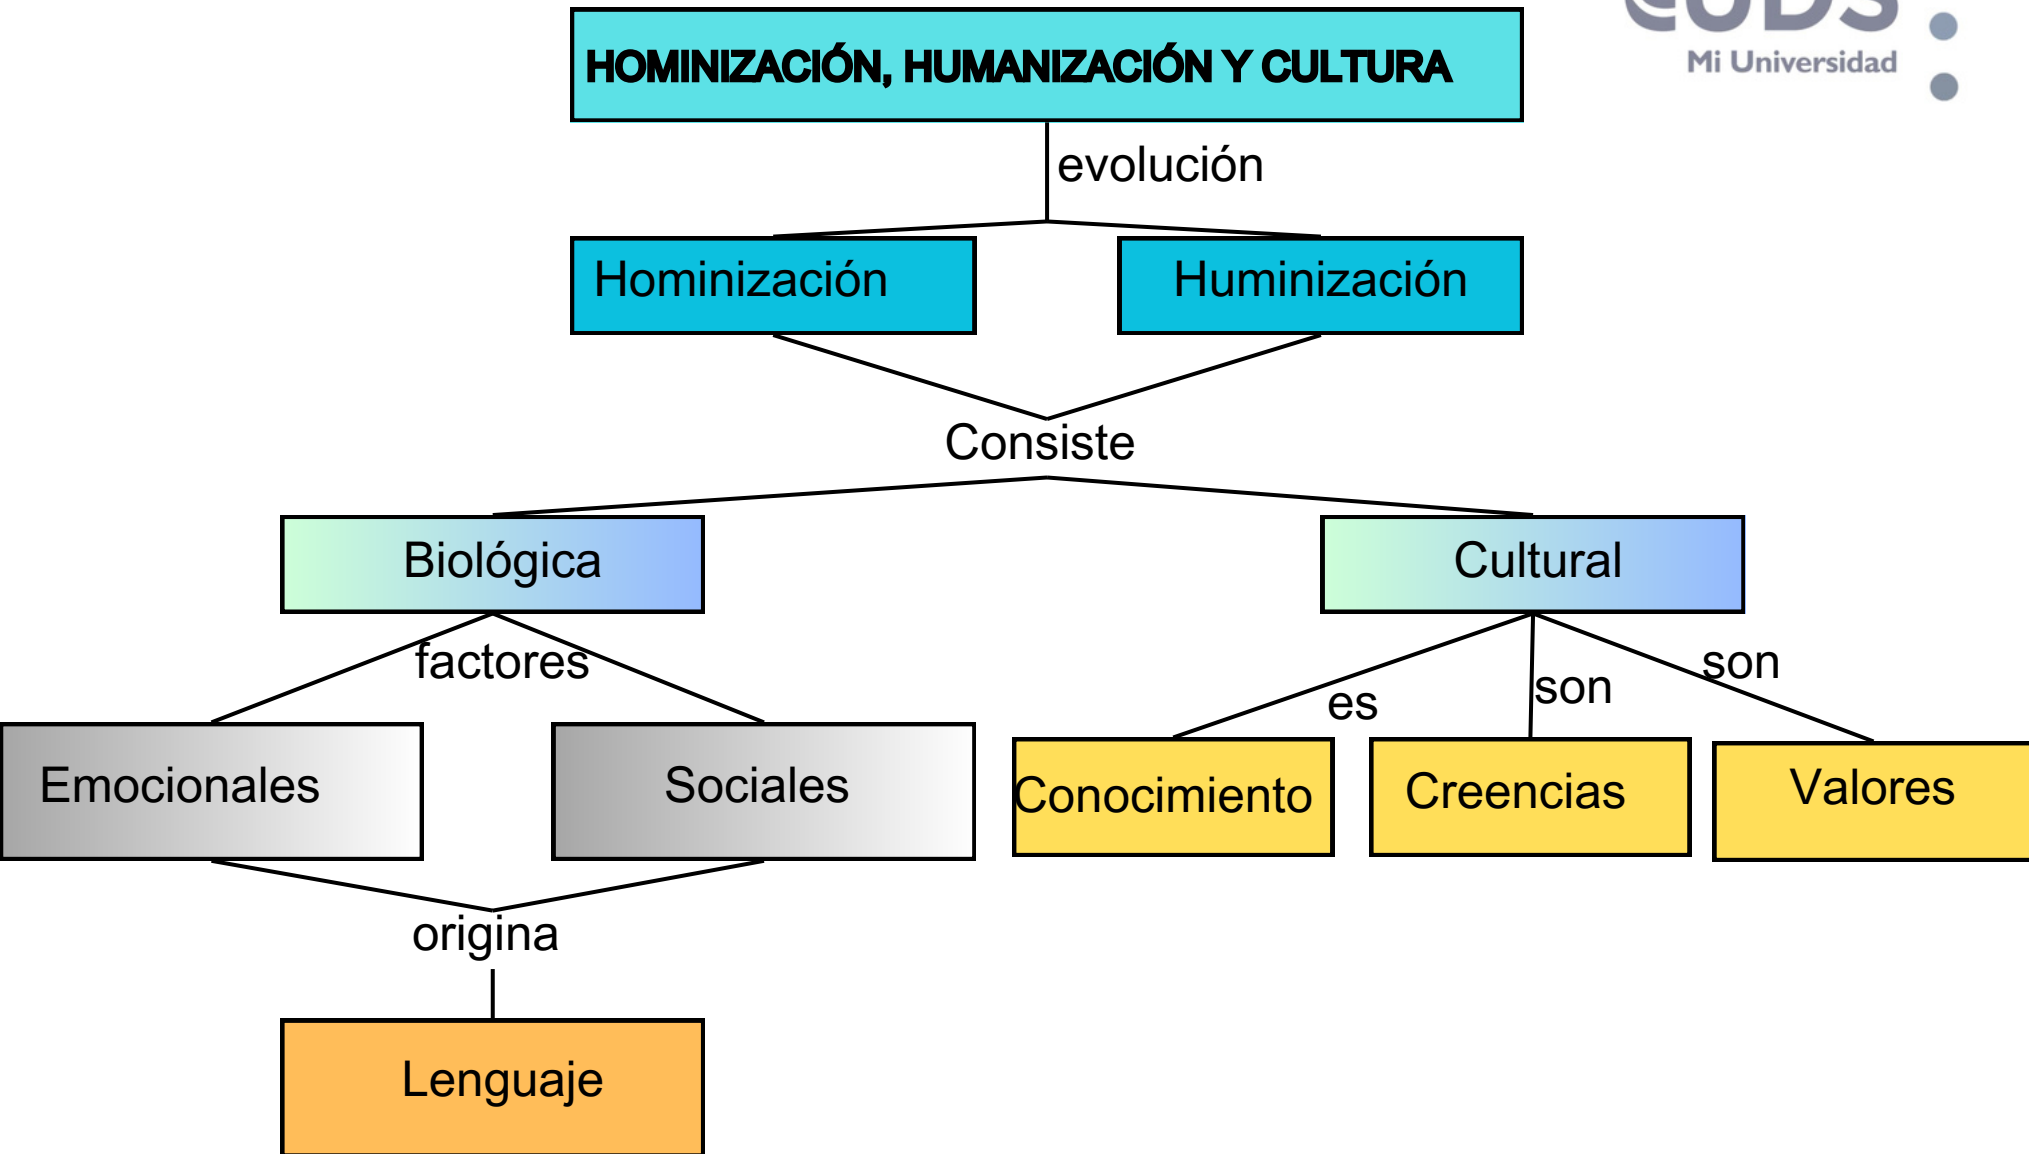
HOMINIZACIÓN, HUMANIZACIÓN Y CULTURA

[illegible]
Mi Universidad

evolución

Hominización

Huminización

Consiste

Biológica

Cultural

factores

Emocionales

Sociales

es

son

son

Conocimiento

Creencias

Valores

origina

Lenguaje